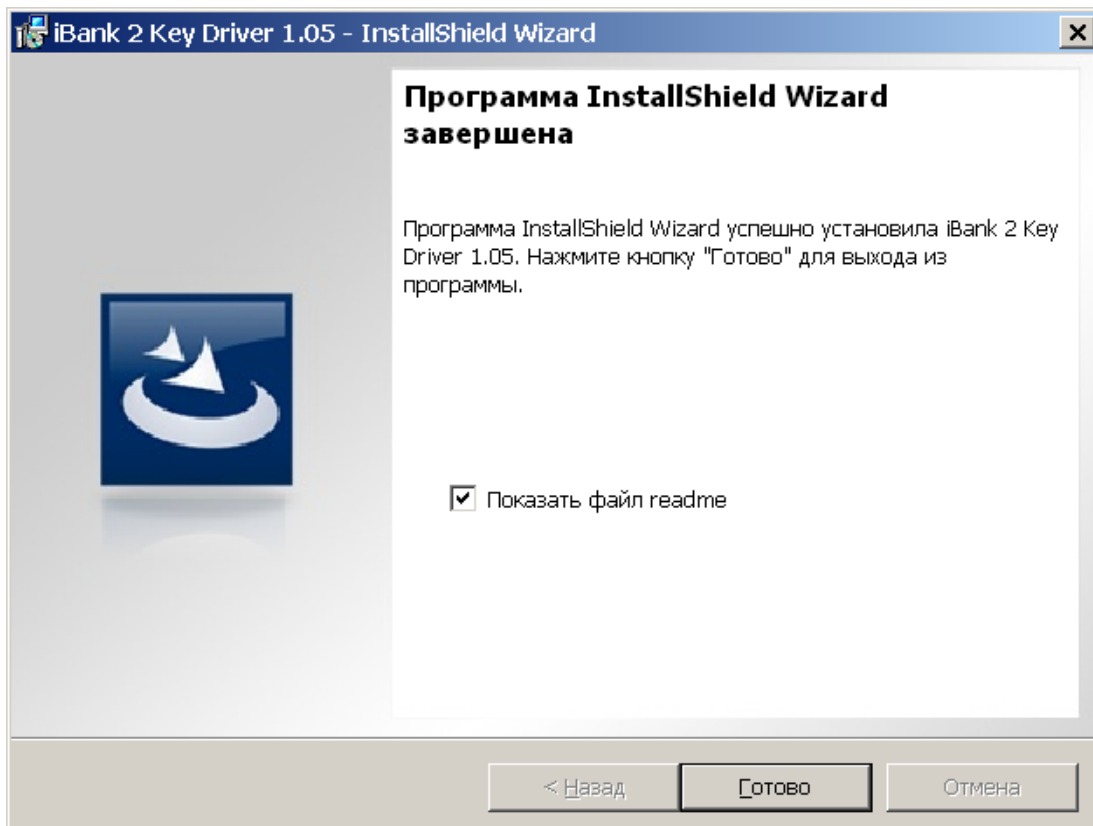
iBank 2 Key Driver 1.05 - InstallShield Wizard

Программа InstallShield Wizard завершена

Программа InstallShield Wizard успешно установила iBank 2 Key Driver 1.05. Нажмите кнопку "Готово" для выхода из программы.

Показать файл readme

< Назад

Готово

Отмена